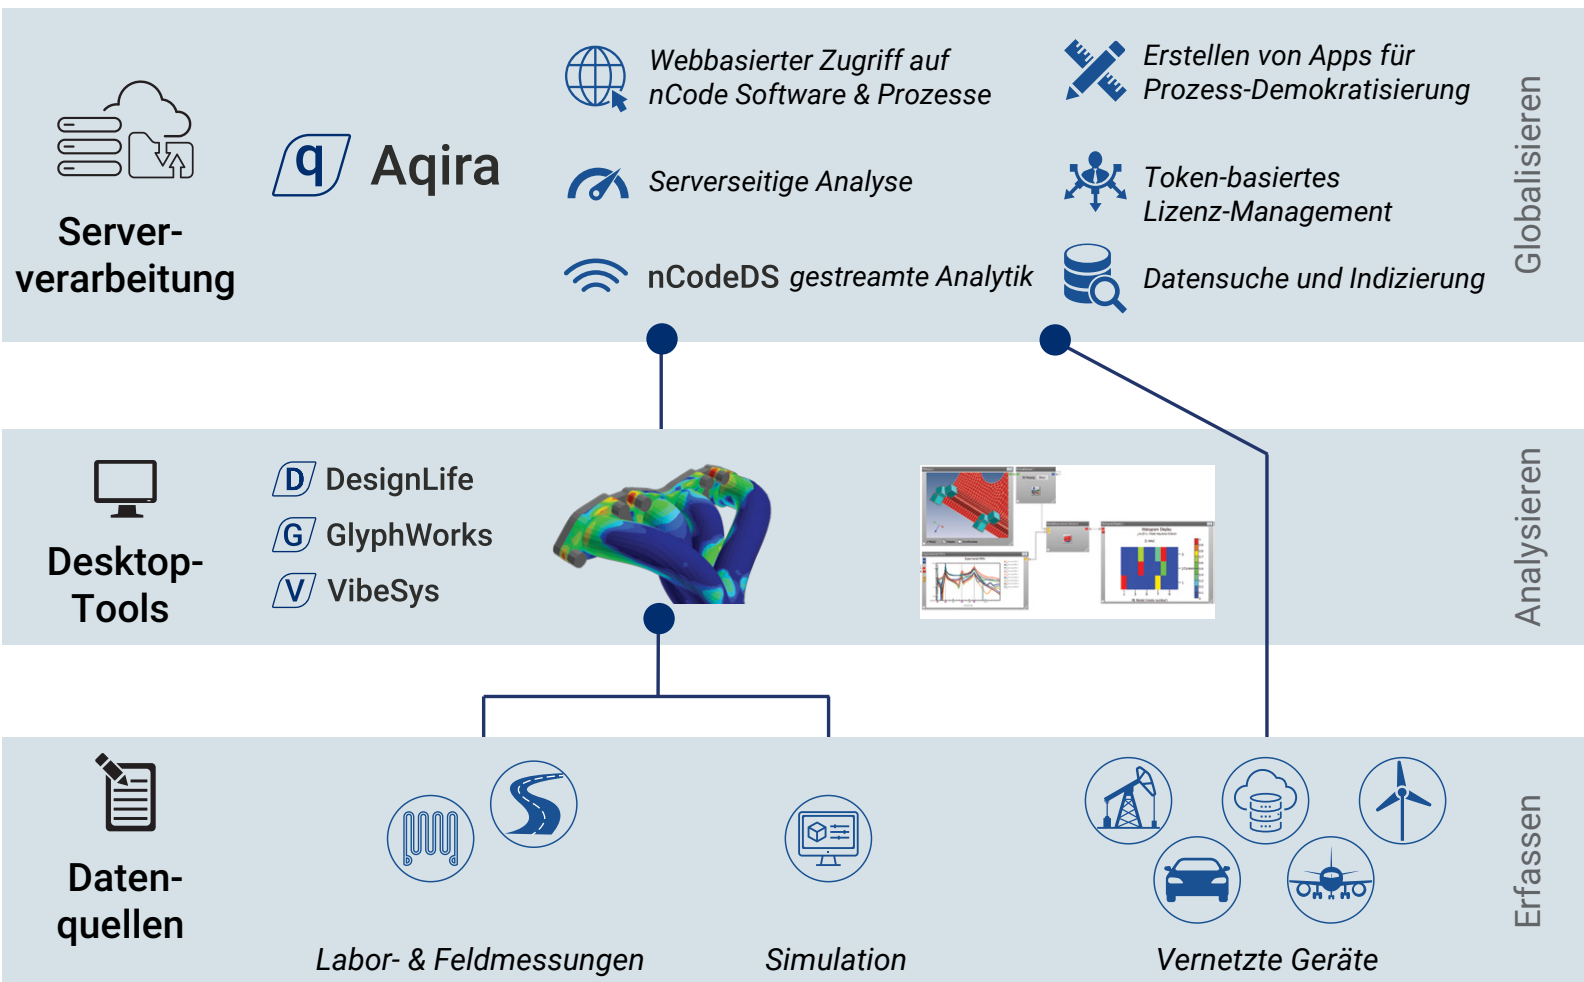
Server-verarbeitung

q Aqira

Webbasierter Zugriff auf nCode Software & Prozesse

Serverseitige Analyse

nCodeDS gestreamte Analytik

Erstellen von Apps für Prozess-Demokratisierung

Token-basiertes Lizenz-Management

Datensuche und Indizierung

Globalisieren

Desktop-Tools

D DesignLife
G GlyphWorks
V VibeSys

Analysieren

Daten-quellen

Labor- & Feldmessungen

Simulation

Vernetzte Geräte

Erfassen